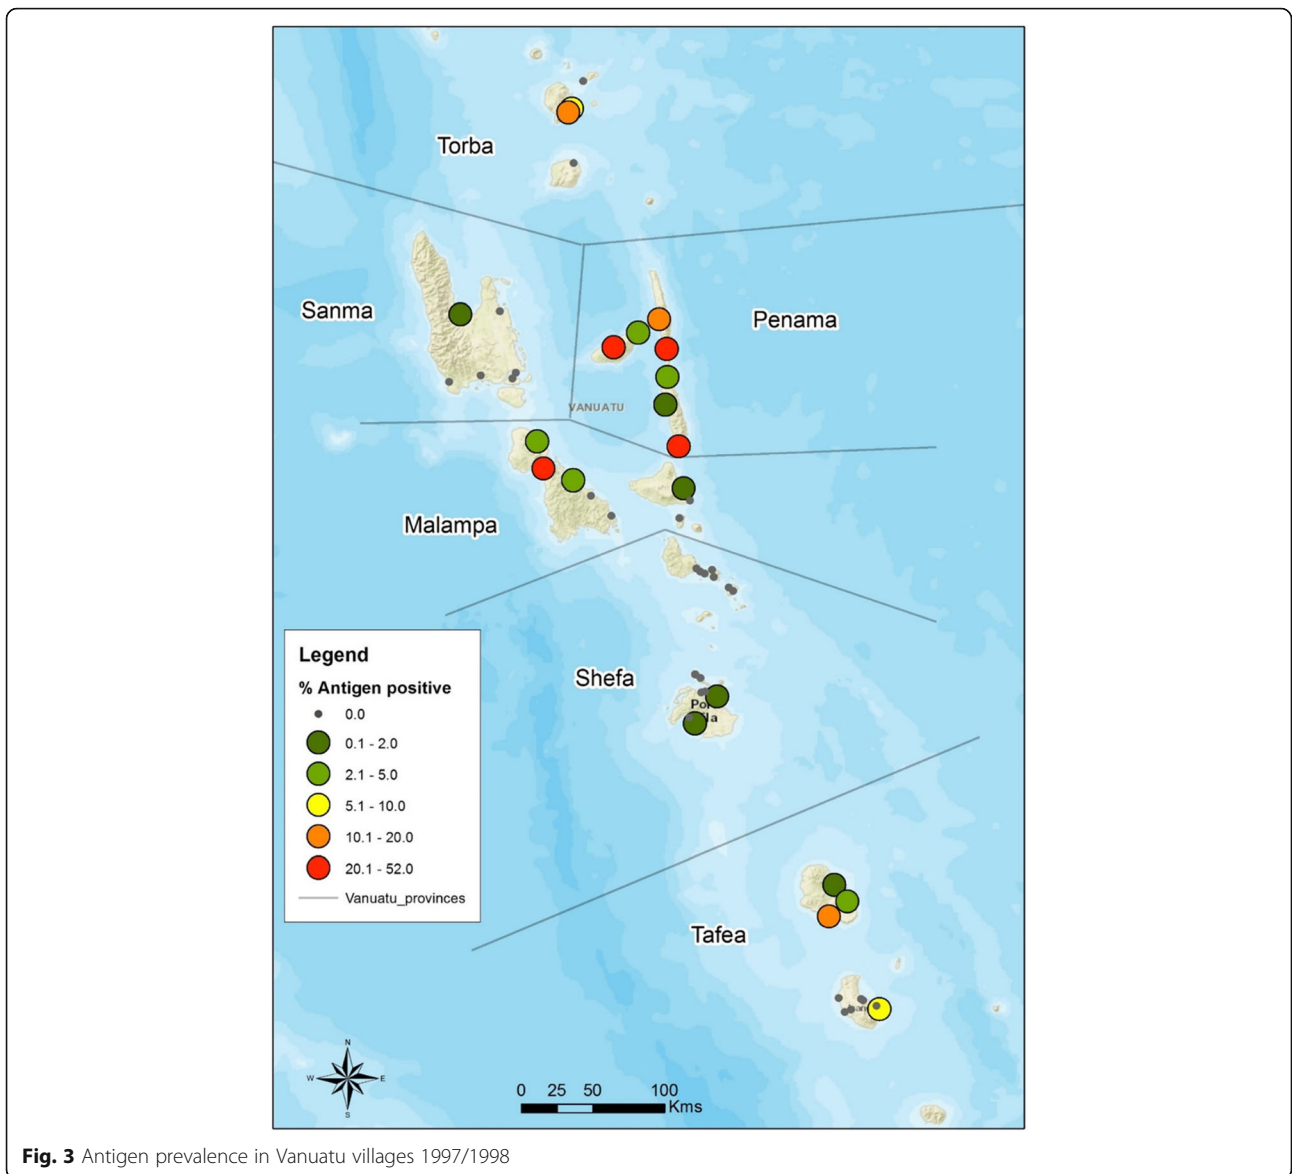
Torba

Sanma

Penama

VANUATU

Malampa

Shefa

Po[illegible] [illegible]la

Tafea

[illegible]

Legend
% Antigen positive
0.0
0.1 - 2.0
2.1 - 5.0
5.1 - 10.0
10.1 - 20.0
20.1 - 52.0
Vanuatu_provinces

N
W E
S

0 25 50 100
Kms

**Fig. 3** Antigen prevalence in Vanuatu villages 1997/1998